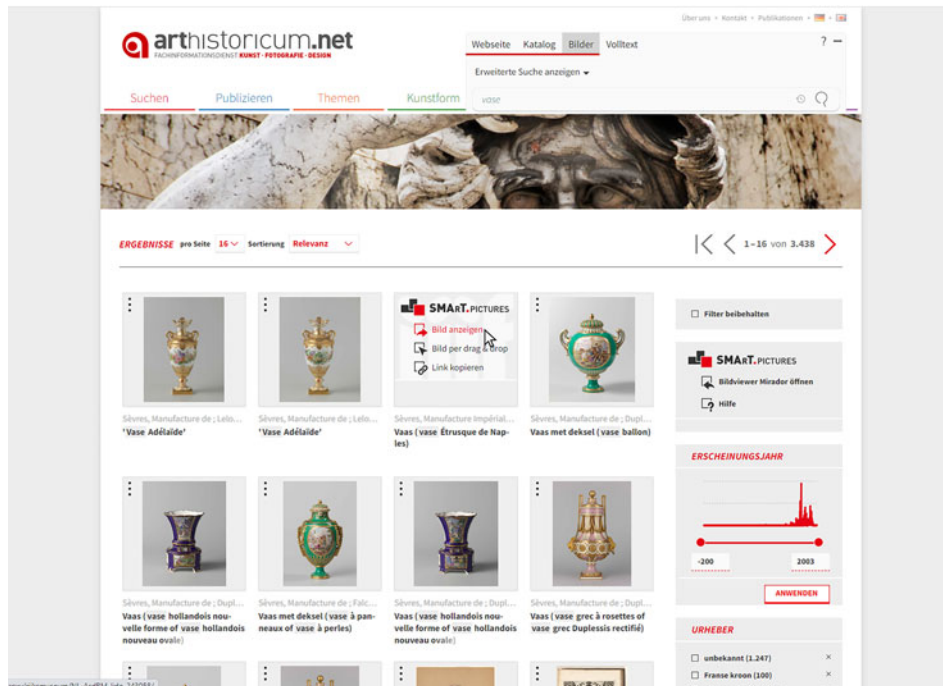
Über uns • Kontakt • Publikationen •

arthistoricum.net
FACHINFORMATIONSDIENST KUNST · FOTOGRAFIE · DESIGN

Webseite Katalog Bilder Volltext ?

Erweiterte Suche anzeigen

vase

Suchen Publizieren Themen Kunstform

ERGEBNISSE pro Seite 16 Sortierung Relevanz

1–16 von 3.438

Sèvres, Manufacture de ; Lelo...
'Vase Adélaïde'

Sèvres, Manufacture de ; Lelo...
'Vase Adélaïde'

SMArT.PICTURES
Bild anzeigen
Bild per drag & drop
Link kopieren

Sèvres, Manufacture Impérial...
Vaas (vase Étrusque de Naples)

Sèvres, Manufacture de ; Dupl...
Vaas met deksel (vase ballon)

Sèvres, Manufacture de ; Dupl...
Vaas (vase hollandois nouvelle forme of vase hollandois nouveau ovale)

Sèvres, Manufacture de ; Falc...
Vaas met deksel (vase à panneaux of vase à perles)

Sèvres, Manufacture de ; Dupl...
Vaas (vase hollandois nouvelle forme of vase hollandois nouveau ovale)

Sèvres, Manufacture de ; Dupl...
Vaas (vase grec à rosettes of vase grec Duplessis rectifié)

Filter beibehalten

SMArT.PICTURES
Bildviewer Mirador öffnen
Hilfe

ERSCHEINUNGSJAHR
-200
2003
ANWENDEN

URHEBER
unbekannt (1.247)
Franse kroon (100)